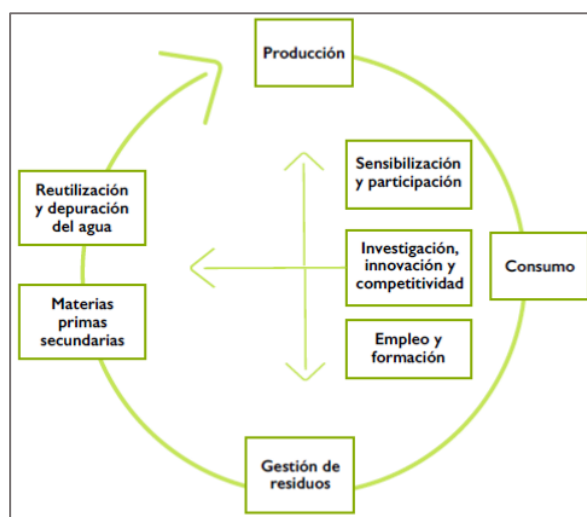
Producción

Reutilización y depuración del agua

Sensibilización y participación

Investigación, innovación y competitividad

Consumo

Materias primas secundarias

Empleo y formación

Gestión de residuos